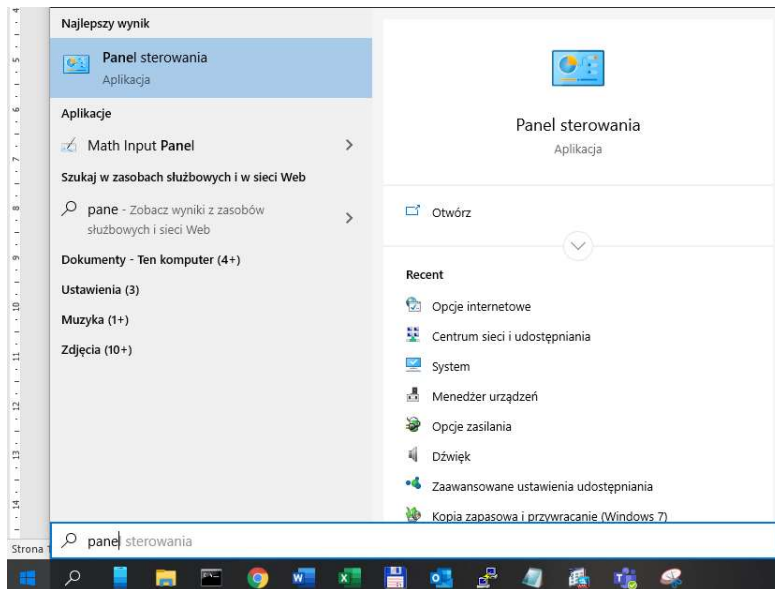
Najlepszy wynik

Panel sterowania
Aplikacja

Aplikacje

Math Input Panel

Szukaj w zasobach służbowych i w sieci Web

pane - Zobacz wyniki z zasobów służbowych i sieci Web

Dokumenty - Ten komputer (4+)

Ustawienia (3)

Muzyka (1+)

Zdjęcia (10+)

Panel sterowania
Aplikacja

Otwórz

Recent

Opcje internetowe

Centrum sieci i udostępniania

System

Menedżer urządzeń

Opcje zasilania

Dźwięk

Zaawansowane ustawienia udostępniania

Kopia zapasowa i przywracanie (Windows 7)

pane sterowania

Strona

4 5 6 7 8 9 10 11 12 13 14